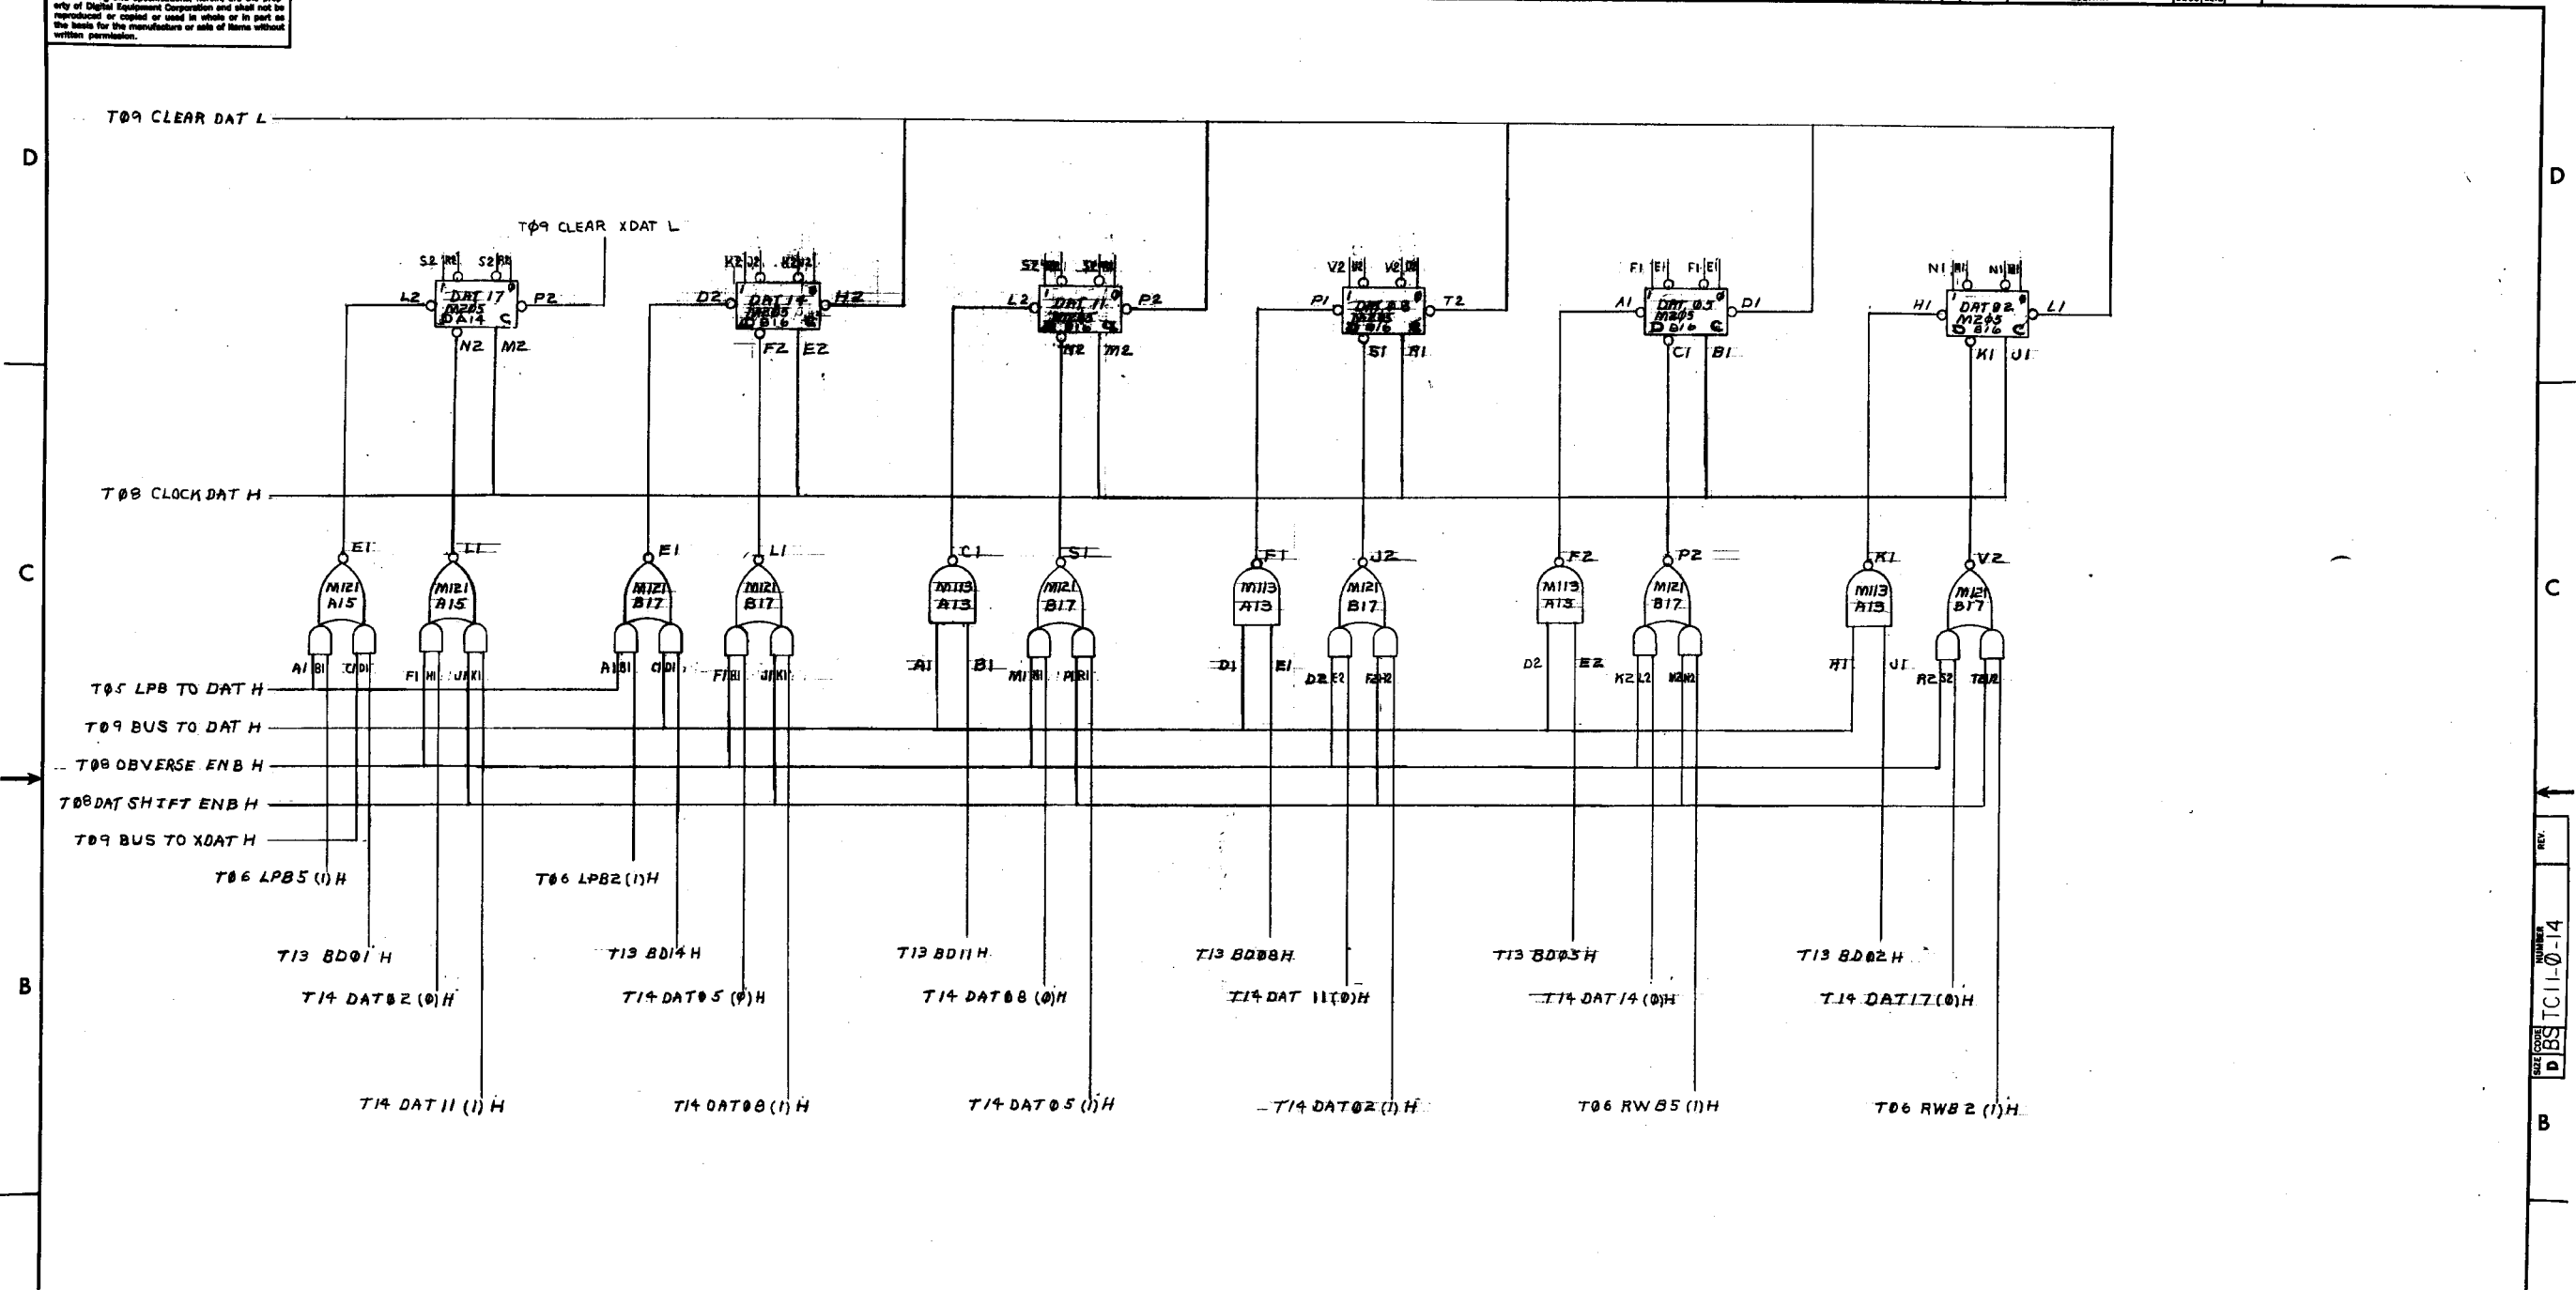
erty of Digital Equipment Corporation and shall not be reproduced or copied or used in whole or in part as the basis for the manufacture or sale of items without written permission.

D

T09 CLEAR DAT L

T09 CLEAR XDAT L

S2 R1 S2 R2
L2 DAT 17 M205 DA14 C P2
N2 M2

K2 J2 K2 H2
D2 DAT 14 M205 D B16 H2
F2 E2

S2 R1 S2 R1
L2 DAT 11 M205 B16 P2
N2 M2

V2 U1 V2 U1
P1 DAT 08 M205 B16 T2
S1 R1

F1 E1 F1 E1
A1 DAT 05 M205 D B16 C D1
C1 B1

N1 M1 N1 M1
H1 DAT 02 M205 D B16 C L1
K1 J1

T08 CLOCK DAT H

C

E1 M121 A15
L1 M121 A15
E1 M121 B17
L1 M121 B17
C1 M113 A13
S1 M121 B17
F1 M113 A13
J2 M121 B17
F2 M113 A13
P2 M121 B17
K1 M113 A13
V2 M121 B17

A1 B1 C1 D1
F1 H1 J1 K1
A1 B1 C1 D1
F1 H1 J1 K1
A1 B1
M1 N1 P1 R1
D1 E1
D2 E2 F2 H2
D2 E2
K2 L2 M2 N2
H1 J1
R2 S2 T2 U2

T05 LPB TO DAT H
T09 BUS TO DAT H
T08 OBVERSE ENB H
T08 DAT SHIFT ENB H
T09 BUS TO XDAT H
T06 LPB5 (1) H
T06 LPB2 (1) H

T13 BD01 H
T14 DAT02 (0) H
T14 DAT 11 (1) H
T13 BD14 H
T14 DAT05 (0) H
T14 DAT08 (1) H
T13 BD11 H
T14 DAT08 (0) H
T14 DAT 05 (1) H
T13 BD08 H
T14 DAT 11 (0) H
T14 DAT02 (1) H
T13 BD03 H
T14 DAT 14 (0) H
T06 RWB5 (1) H
T13 BD02 H
T14 DAT 17 (0) H
T06 RWB 2 (1) H

B

D
C
B

REV.
NUMBER TC11-0-14
CODE BS
SIZE D